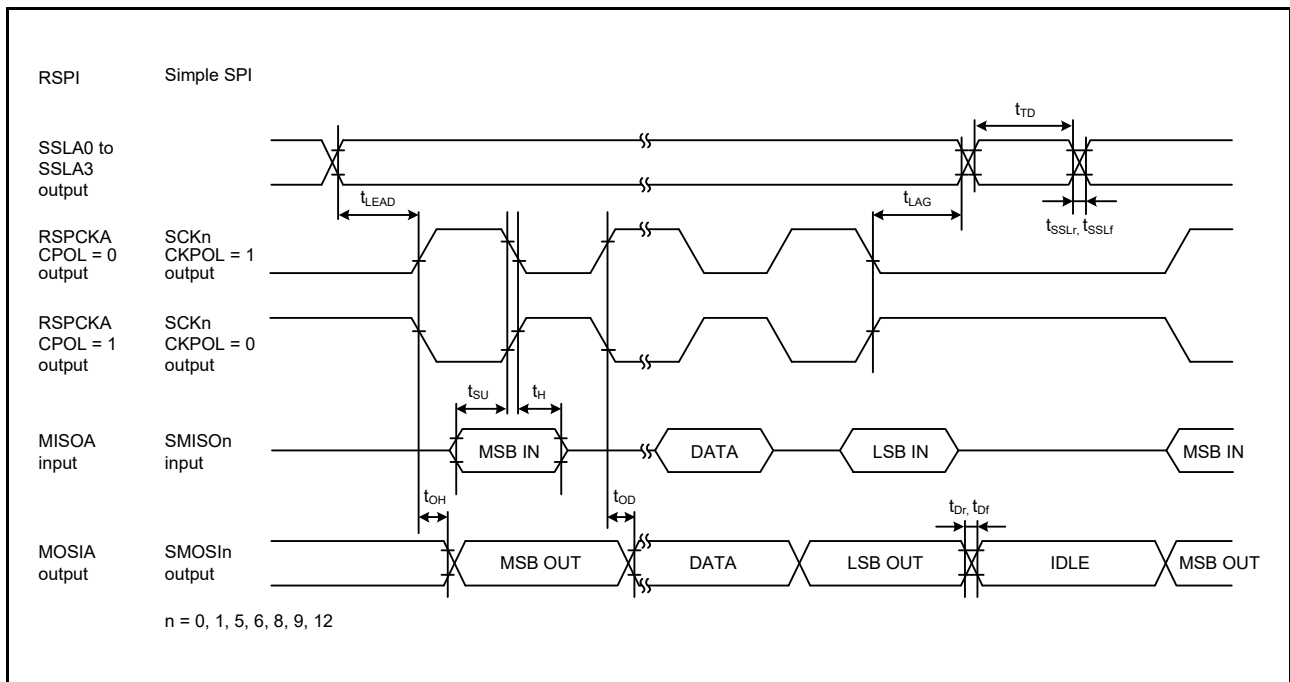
RSPI Simple SPI

$t_{TD}$

SSLA0 to SSLA3 output

$t_{LEAD}$

$t_{LAG}$

$t_{SSLr}$, $t_{SSLf}$

RSPCKA CPOL = 0 output

SCKn CKPOL = 1 output

RSPCKA CPOL = 1 output

SCKn CKPOL = 0 output

$t_{SU}$

$t_{H}$

MISOA input

SMISOn input

MSB IN

DATA

LSB IN

MSB IN

$t_{OH}$

$t_{OD}$

$t_{Dr}$, $t_{Df}$

MOSIA output

SMOSIn output

MSB OUT

DATA

LSB OUT

IDLE

MSB OUT

n = 0, 1, 5, 6, 8, 9, 12